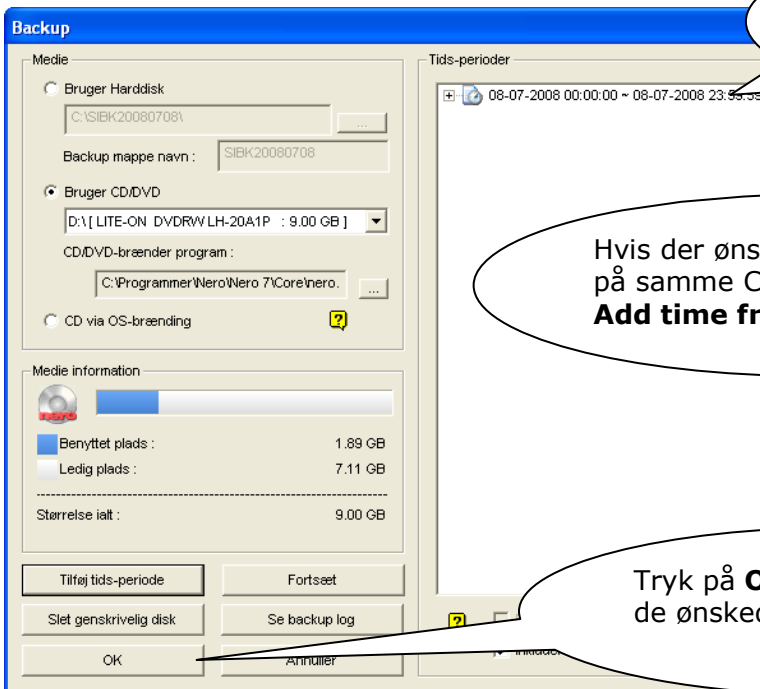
Backup

Medie

Bruger Harddisk

C:\SIBK20080708\

...

Backup mappe navn :

SIBK20080708

Bruger CD/DVD

D:\ [ LITE-ON DVDRW LH-20A1P : 9.00 GB ]

CD/DVD-brænder program :

C:\Programmer\Nero\Nero 7\Core\nero.

...

CD via OS-brænding

?

Medie information

nero

Benyttet plads :

1.89 GB

Ledig plads :

7.11 GB

Størrelse ialt :

9.00 GB

Tilføj tids-periode

Fortsæt

Slet genskrivelig disk

Se backup log

OK

Annuller

Tids-perioder

08-07-2008 00:00:00 ~ 08-07-2008 23:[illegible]

Hvis der øns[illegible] på samme C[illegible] **Add time fr**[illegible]

Tryk på **O**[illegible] de ønsked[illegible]

?

Inkluder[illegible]